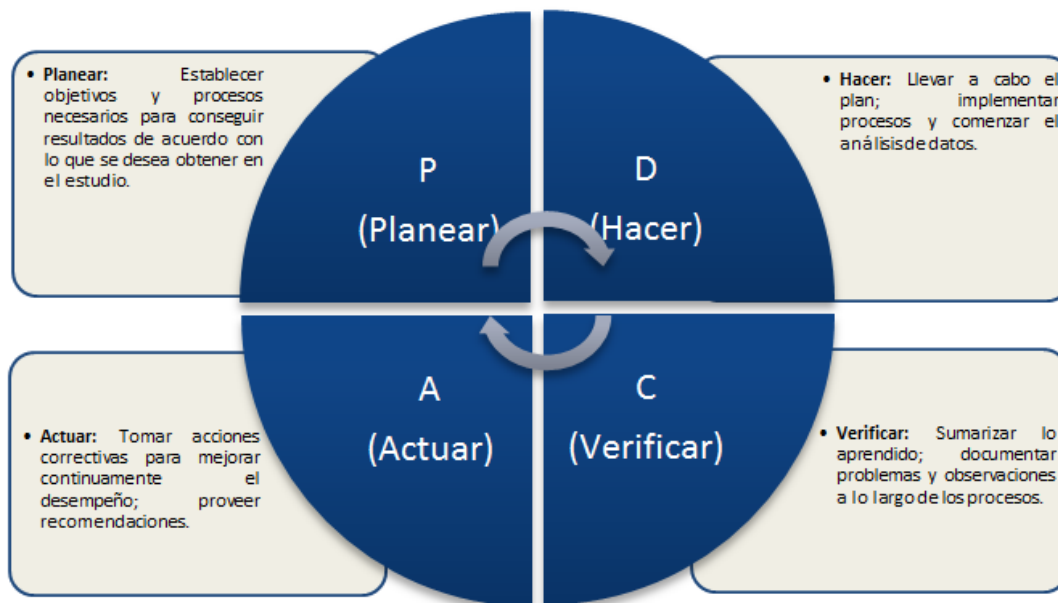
• **Planear:** Establecer objetivos y procesos necesarios para conseguir resultados de acuerdo con lo que se desea obtener en el estudio.

P
(Planear)

D
(Hacer)

• **Hacer:** Llevar a cabo el plan; implementar procesos y comenzar el análisis de datos.

A
(Actuar)

C
(Verificar)

• **Actuar:** Tomar acciones correctivas para mejorar continuamente el desempeño; proveer recomendaciones.

• **Verificar:** Sumarizar lo aprendido; documentar problemas y observaciones a lo largo de los procesos.